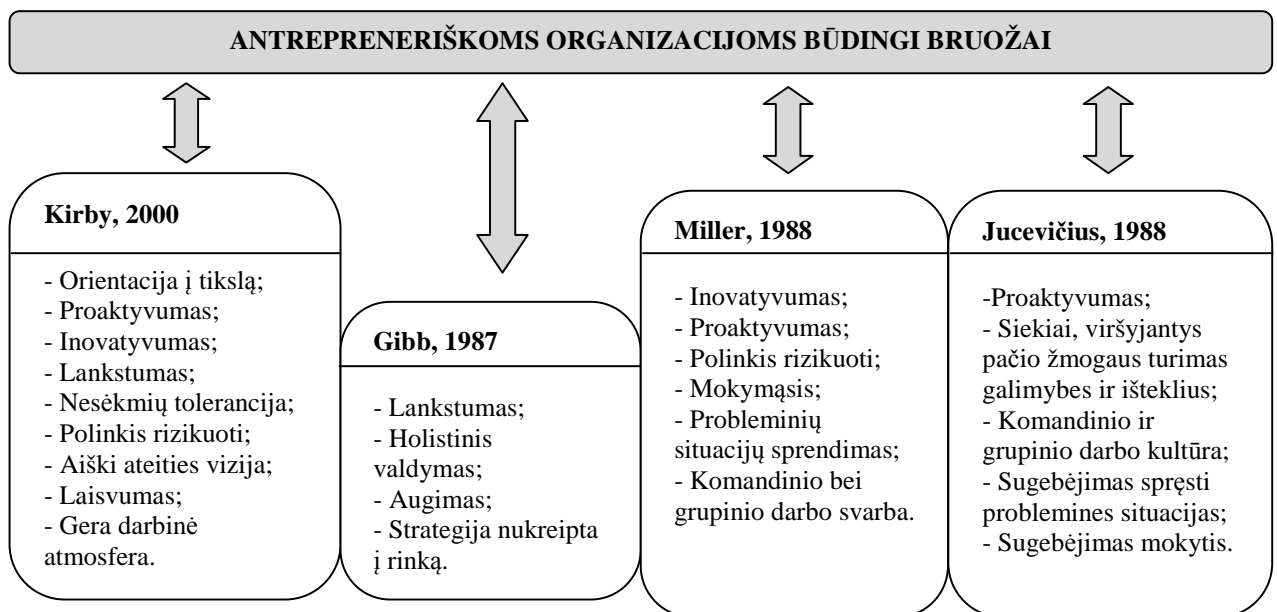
ANTREPRENERIŠKOMS ORGANIZACIJOMS BŪDINGI BRUOŽAI

Kirby, 2000

- Orientacija į tikslą;
- Proaktyvumas;
- Inovatyvumas;
- Lankstumas;
- Nesėkmių tolerancija;
- Polinkis rizikuoti;
- Aiški ateities vizija;
- Laisvumas;
- Gera darbinė atmosfera.

Gibb, 1987

- Lankstumas;
- Holistinis valdymas;
- Augimas;
- Strategija nukreipta į rinką.

Miller, 1988

- Inovatyvumas;
- Proaktyvumas;
- Polinkis rizikuoti;
- Mokymąsis;
- Probleminių situacijų sprendimas;
- Komandinio bei grupinio darbo svarba.

Jucevičius, 1988

-Proaktyvumas;
- Siekiai, viršyjantys pačio žmogaus turimas galimybes ir išteklius;
- Komandinio ir grupinio darbo kultūra;
- Sugebėjimas spręsti problemines situacijas;
- Sugebėjimas mokytis.